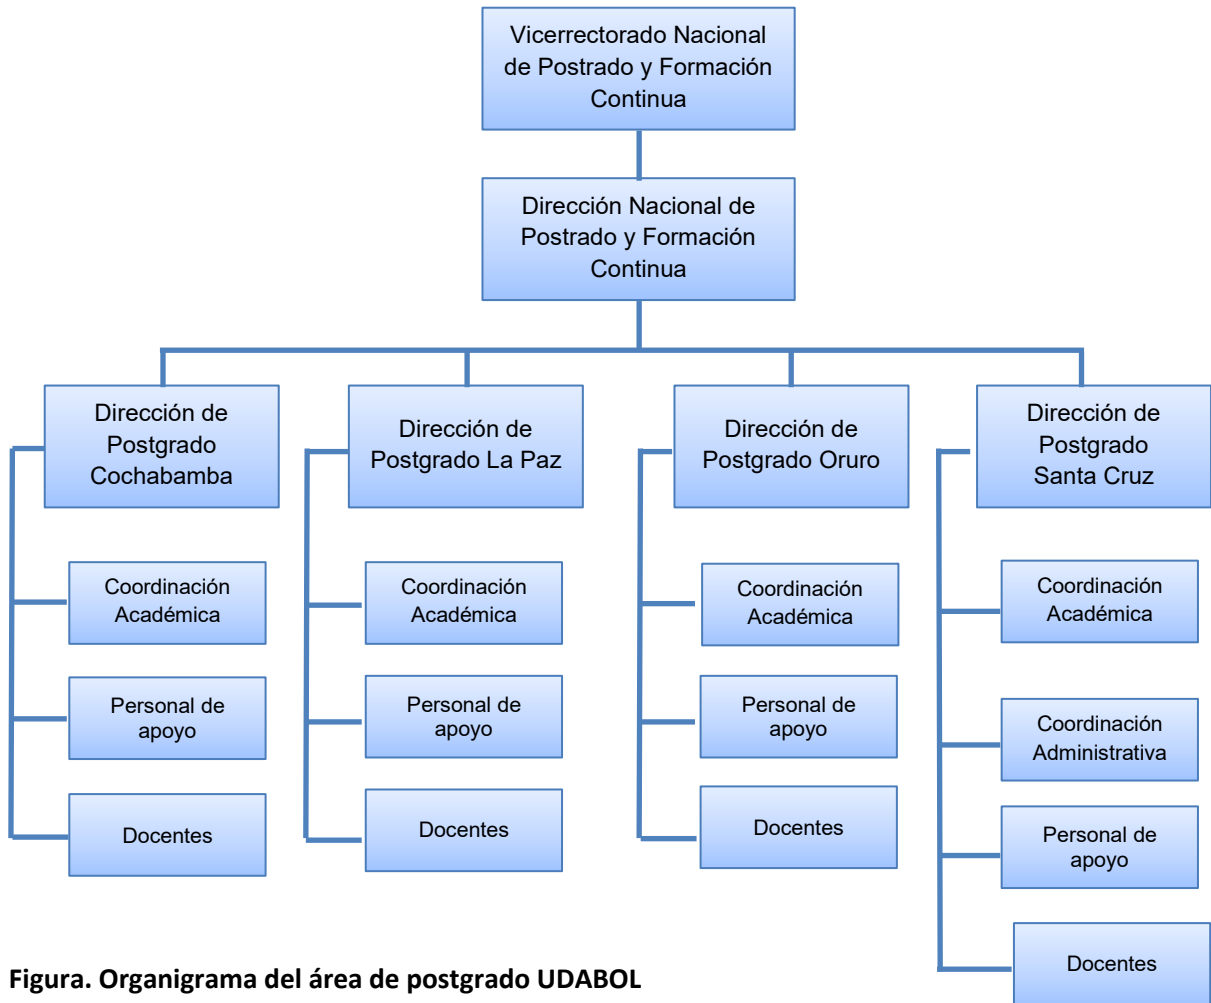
Vicerrectorado Nacional de Postrado y Formación Continua

Dirección Nacional de Postrado y Formación Continua

Dirección de Postgrado Cochabamba

Coordinación Académica

Personal de apoyo

Docentes

Dirección de Postgrado La Paz

Coordinación Académica

Personal de apoyo

Docentes

Dirección de Postgrado Oruro

Coordinación Académica

Personal de apoyo

Docentes

Dirección de Postgrado Santa Cruz

Coordinación Académica

Coordinación Administrativa

Personal de apoyo

Docentes

**Figura. Organigrama del área de postgrado UDABOL**